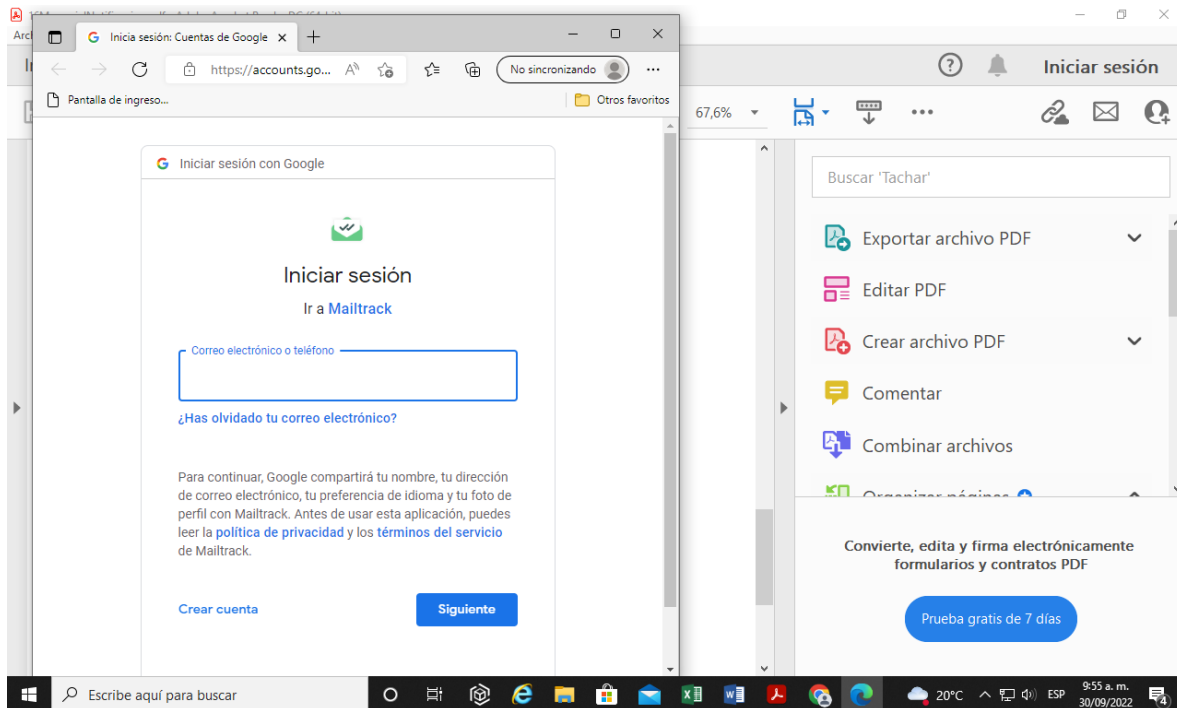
Inicia sesión: Cuentas de Google ×

https://accounts.go...

No sincronizando

Pantalla de ingreso...

Otros favoritos

Iniciar sesión

67,6%

Buscar 'Tachar'

Exportar archivo PDF

Editar PDF

Crear archivo PDF

Comentar

Combinar archivos

Convierte, edita y firma electrónicamente formularios y contratos PDF

Prueba gratis de 7 días

Iniciar sesión con Google

Iniciar sesión

Ir a Mailtrack

Correo electrónico o teléfono

¿Has olvidado tu correo electrónico?

Para continuar, Google compartirá tu nombre, tu dirección de correo electrónico, tu preferencia de idioma y tu foto de perfil con Mailtrack. Antes de usar esta aplicación, puedes leer la política de privacidad y los términos del servicio de Mailtrack.

Crear cuenta

Siguiente

Escribe aquí para buscar

20°C

ESP

9:55 a. m.
30/09/2022

4